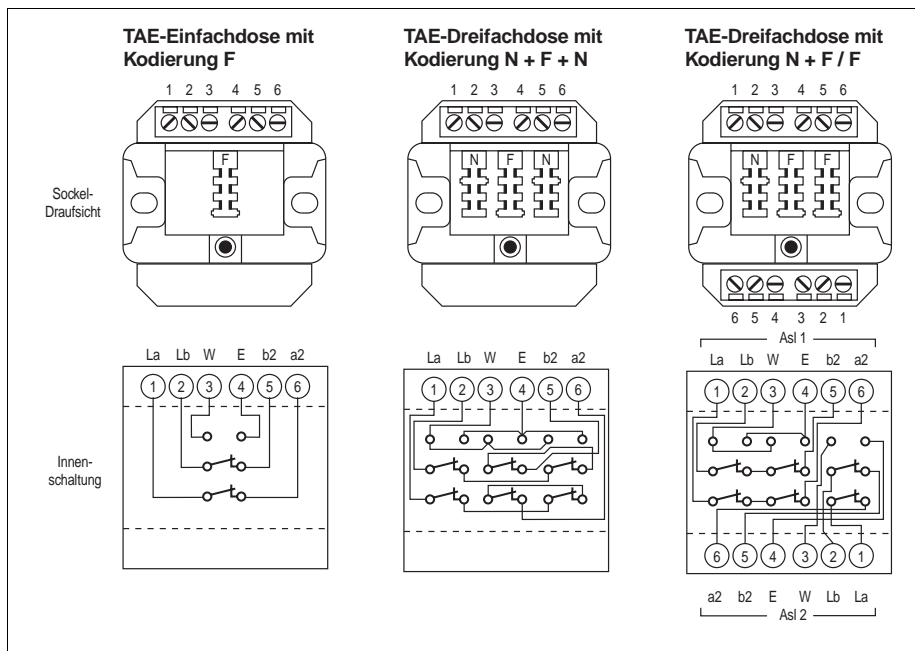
TAE-Einfachdose mit Kodierung F

TAE-Dreifachdose mit Kodierung N + F + N

TAE-Dreifachdose mit Kodierung N + F / F

1 2 3 4 5 6

F

Sockel-Draufsicht

1 2 3 4 5 6

N F N

1 2 3 4 5 6

N F F

6 5 4 3 2 1

Asl 1

La Lb W E b2 a2

1 2 3 4 5 6

Innen-schaltung

La Lb W E b2 a2

1 2 3 4 5 6

La Lb W E b2 a2

1 2 3 4 5 6

6 5 4 3 2 1

a2 b2 E W Lb La

Asl 2